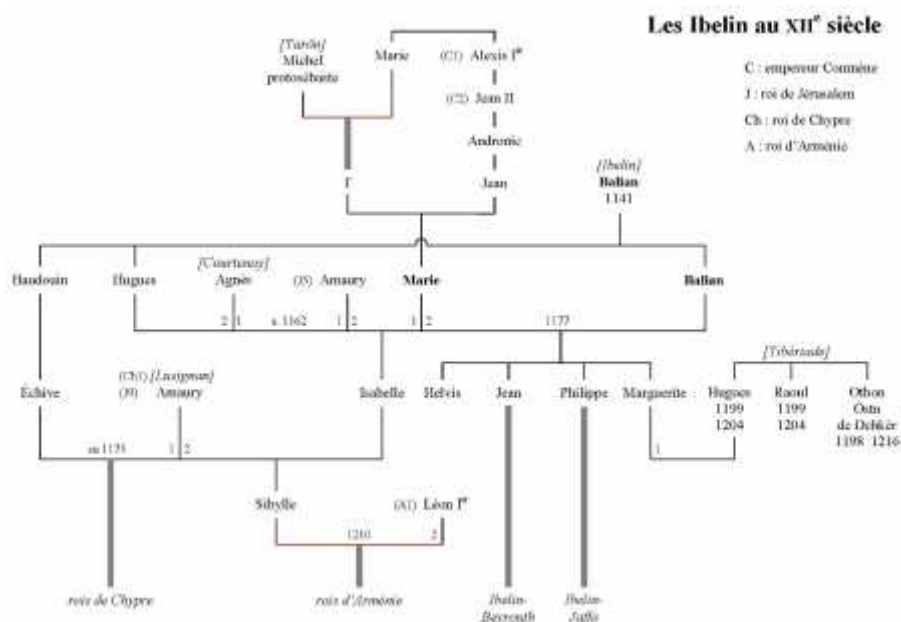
Les Ibelin au XII$^e$ siècle

C : empereur Comnène
J : roi de Jérusalem
Ch : roi de Chypre
A : roi d'Arménie

[Tarôn]
Michel
protosébaste

Marie

(C1) Alexis I$^{er}$

(C2) Jean II

Andronic

Jean

I

[Ibelin]
Balian
1141

Baudouin

Hugues

[Courtenay]
Agnès

(J3) Amaury

Marie

Balian

2 | 1

v. 1162

1 | 2

1 | 2

1177

Échive

(Ch1) [Lusignan]
(J5) Amaury

Isabelle

Helvis

Jean

Philippe

Marguerite

[Tibériade]

Hugues
1199
1204

Raoul
1199
1204

Othon
Ostn
de Dehkèr
1198 1216

av.1175

1 | 2

1

Sibylle

(A1) Léon I$^{er}$

1210

2

rois de Chypre

rois d'Arménie

Ibelin-
Beyrouth

Ibelin-
Jaffa